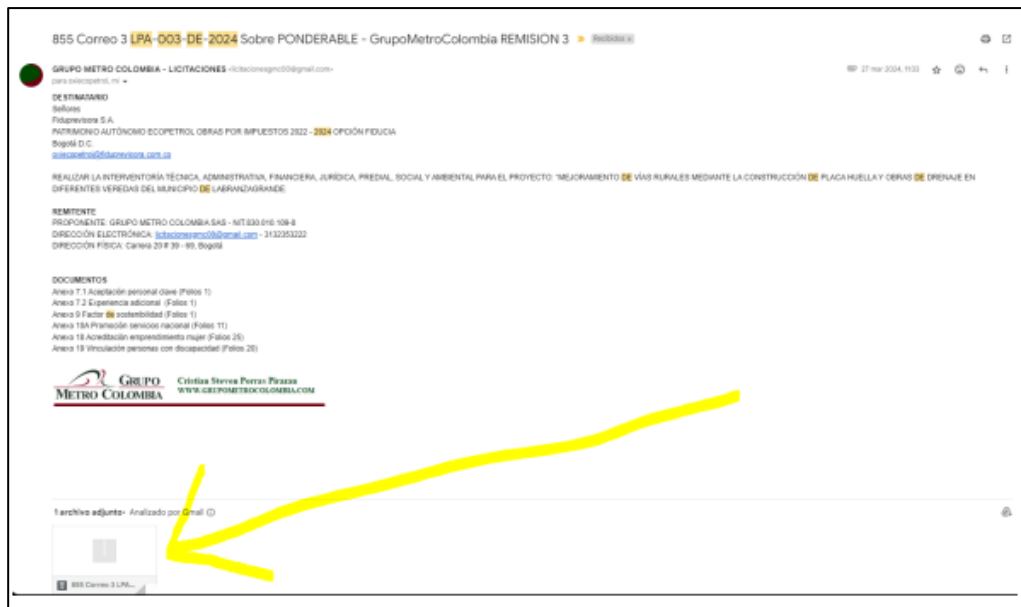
855 Correo 3 LPA-003-DE-2024 Sobre PONDERABLE - GrupoMetroColombia REMISION 3 Recibidos ×

GRUPO METRO COLOMBIA - LICITACIONES <licitacionesgmc00@gmail.com>
para pielecopetrol, mí

27 mar 2024, 11:03

DESTINATARIO
Señores
Fiduprevisora S.A.
PATRIMONIO AUTÓNOMO ECOPETROL OBRAS POR IMPUESTOS 2022 - 2024 OPCIÓN FIDUCIA
Bogotá D.C.
piolecopetrol@fiduprevisora.com.co

REALIZAR LA INTERVENTORÍA TÉCNICA, ADMINISTRATIVA, FINANCIERA, JURÍDICA, PREDIAL, SOCIAL Y AMBIENTAL PARA EL PROYECTO: "MEJORAMIENTO DE VÍAS RURALES MEDIANTE LA CONSTRUCCIÓN DE PLACA HUELLA Y OBRAS DE DRENAJE EN DIFERENTES VEREDAS DEL MUNICIPIO DE LABRANZAGRANDE.

REMITENTE
PROPONENTE: GRUPO METRO COLOMBIA SAS - NIT.830.010.109-8
DIRECCIÓN ELECTRÓNICA: licitacionesgmc08@gmail.com - 3132353222
DIRECCIÓN FÍSICA: Carrera 20 # 39 - 60, Bogotá

DOCUMENTOS
Anexo 7.1 Aceptación personal clave (Folios 1)
Anexo 7.2 Experiencia adicional (Folios 1)
Anexo 9 Factor de sostenibilidad (Folios 1)
Anexo 18A Promoción servicios nacional (Folios 11)
Anexo 18 Acreditación emprendimiento mujer (Folios 25)
Anexo 19 Vinculación personas con discapacidad (Folios 20)

GRUPO METRO COLOMBIA
Cristian Steven Porras Piraza
WWW.GRUPOMETROCOLOMBIA.COM

1 archivo adjunto • Analizado por Gmail

855 Correo 3 LPA...